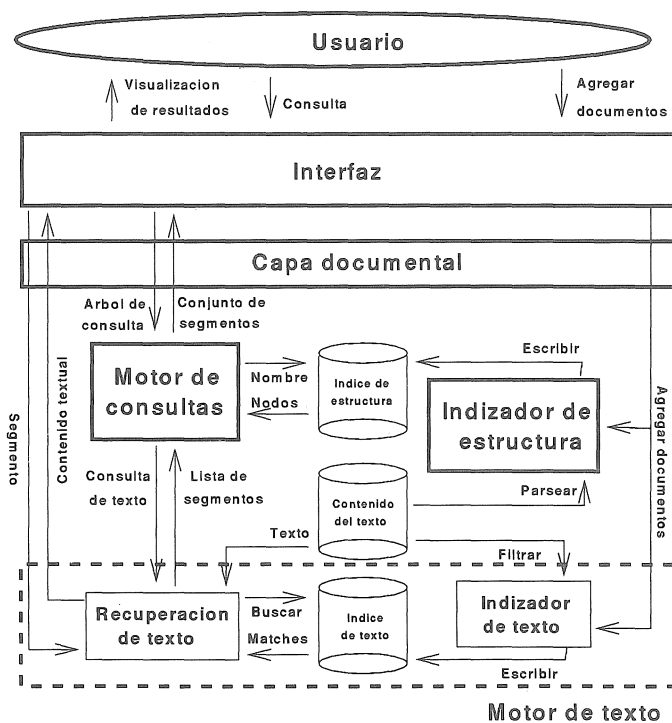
Usuario

Visualizacion de resultados

Consulta

Agregar documentos

Interfaz

Capa documental

Arbol de consulta

Conjunto de segmentos

Motor de consultas

Nombre

Nodos

Indice de estructura

Escribir

Indizador de estructura

Agregar documentos

Segmento

Contenido textual

Consulta de texto

Lista de segmentos

Contenido del texto

Parsear

Texto

Filtrar

Recuperacion de texto

Buscar

Matches

Indice de texto

Indizador de texto

Escribir

Motor de texto